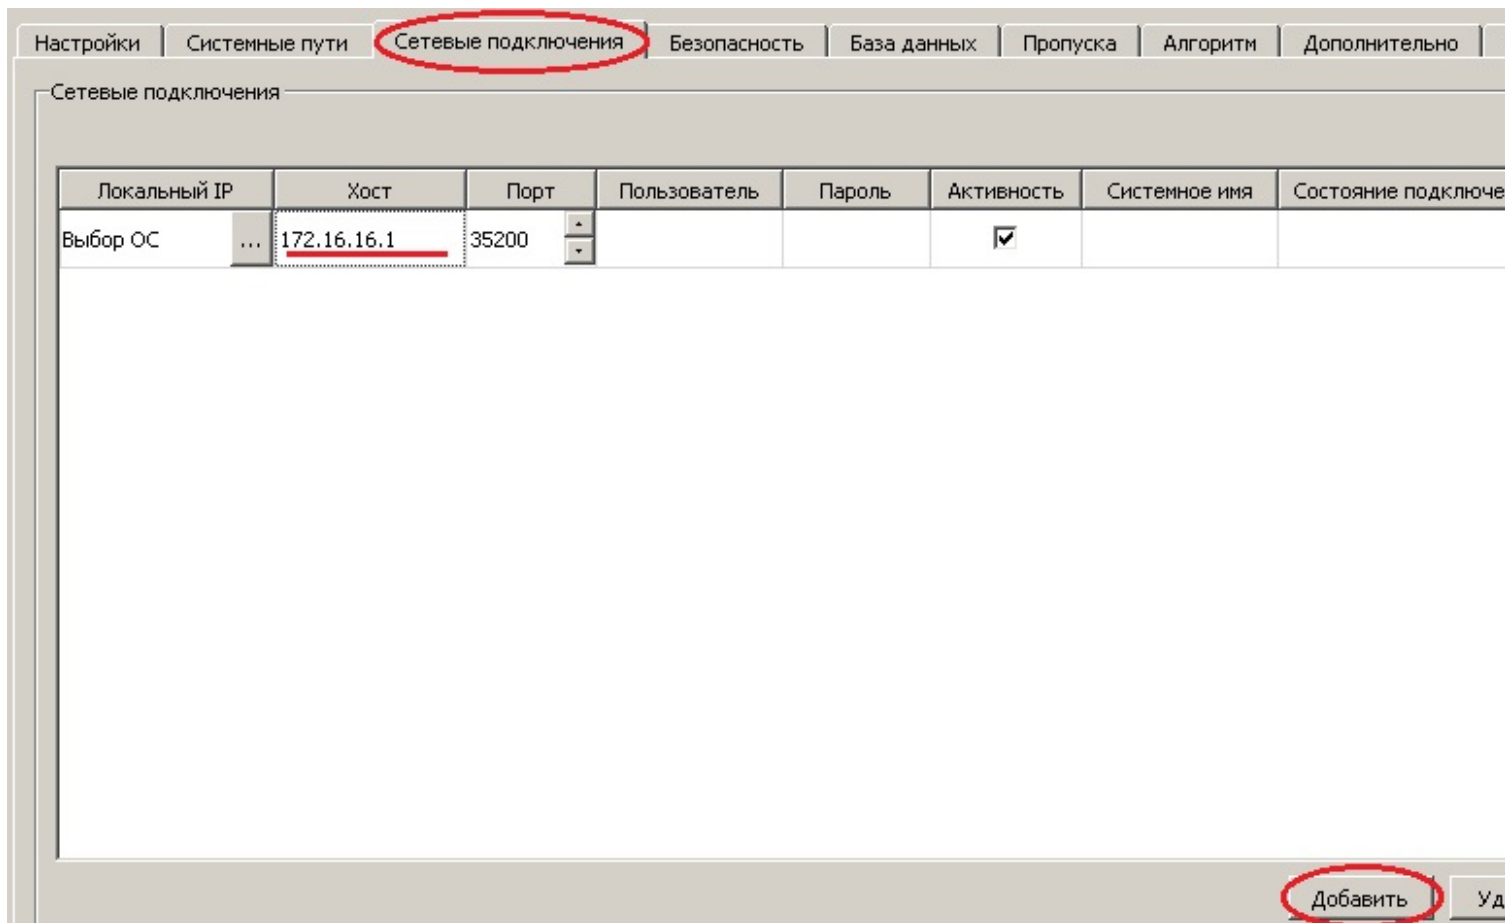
Настройки | Системные пути | Сетевые подключения | Безопасность | База данных | Пропуска | Алгоритм | Дополнительно

Сетевые подключения

| Локальный IP | Хост | Порт | Пользователь | Пароль | Активность | Системное имя | Состояние подключе |
|---|---|---|---|---|---|---|---|
| Выбор ОС ... | 172.16.16.1 | 35200 | | | ☑ | | |

Добавить | Уд